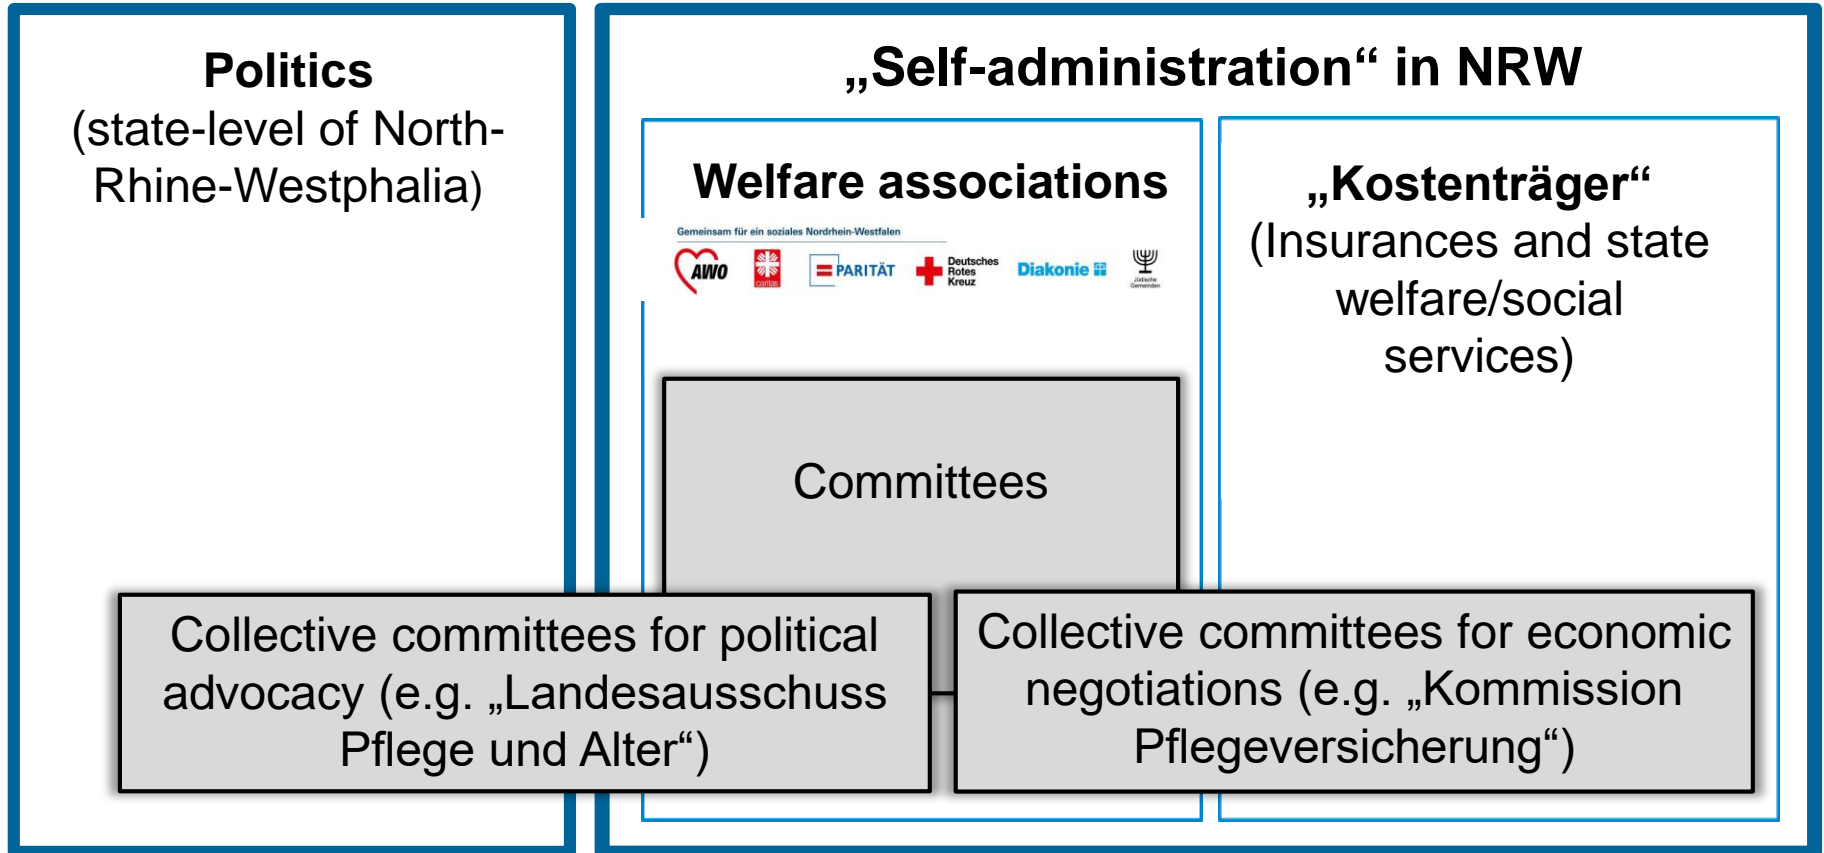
**Politics**
(state-level of North-Rhine-Westphalia)

**„Self-administration“ in NRW**

**Welfare associations**

Gemeinsam für ein soziales Nordrhein-Westfalen

AWO caritas PARITÄT Deutsches Rotes Kreuz Diakonie Jüdische Gemeinden

**„Kostenträger“**
(Insurances and state welfare/social services)

Committees

Collective committees for political advocacy (e.g. „Landesausschuss Pflege und Alter“)

Collective committees for economic negotiations (e.g. „Kommission Pflegeversicherung“)